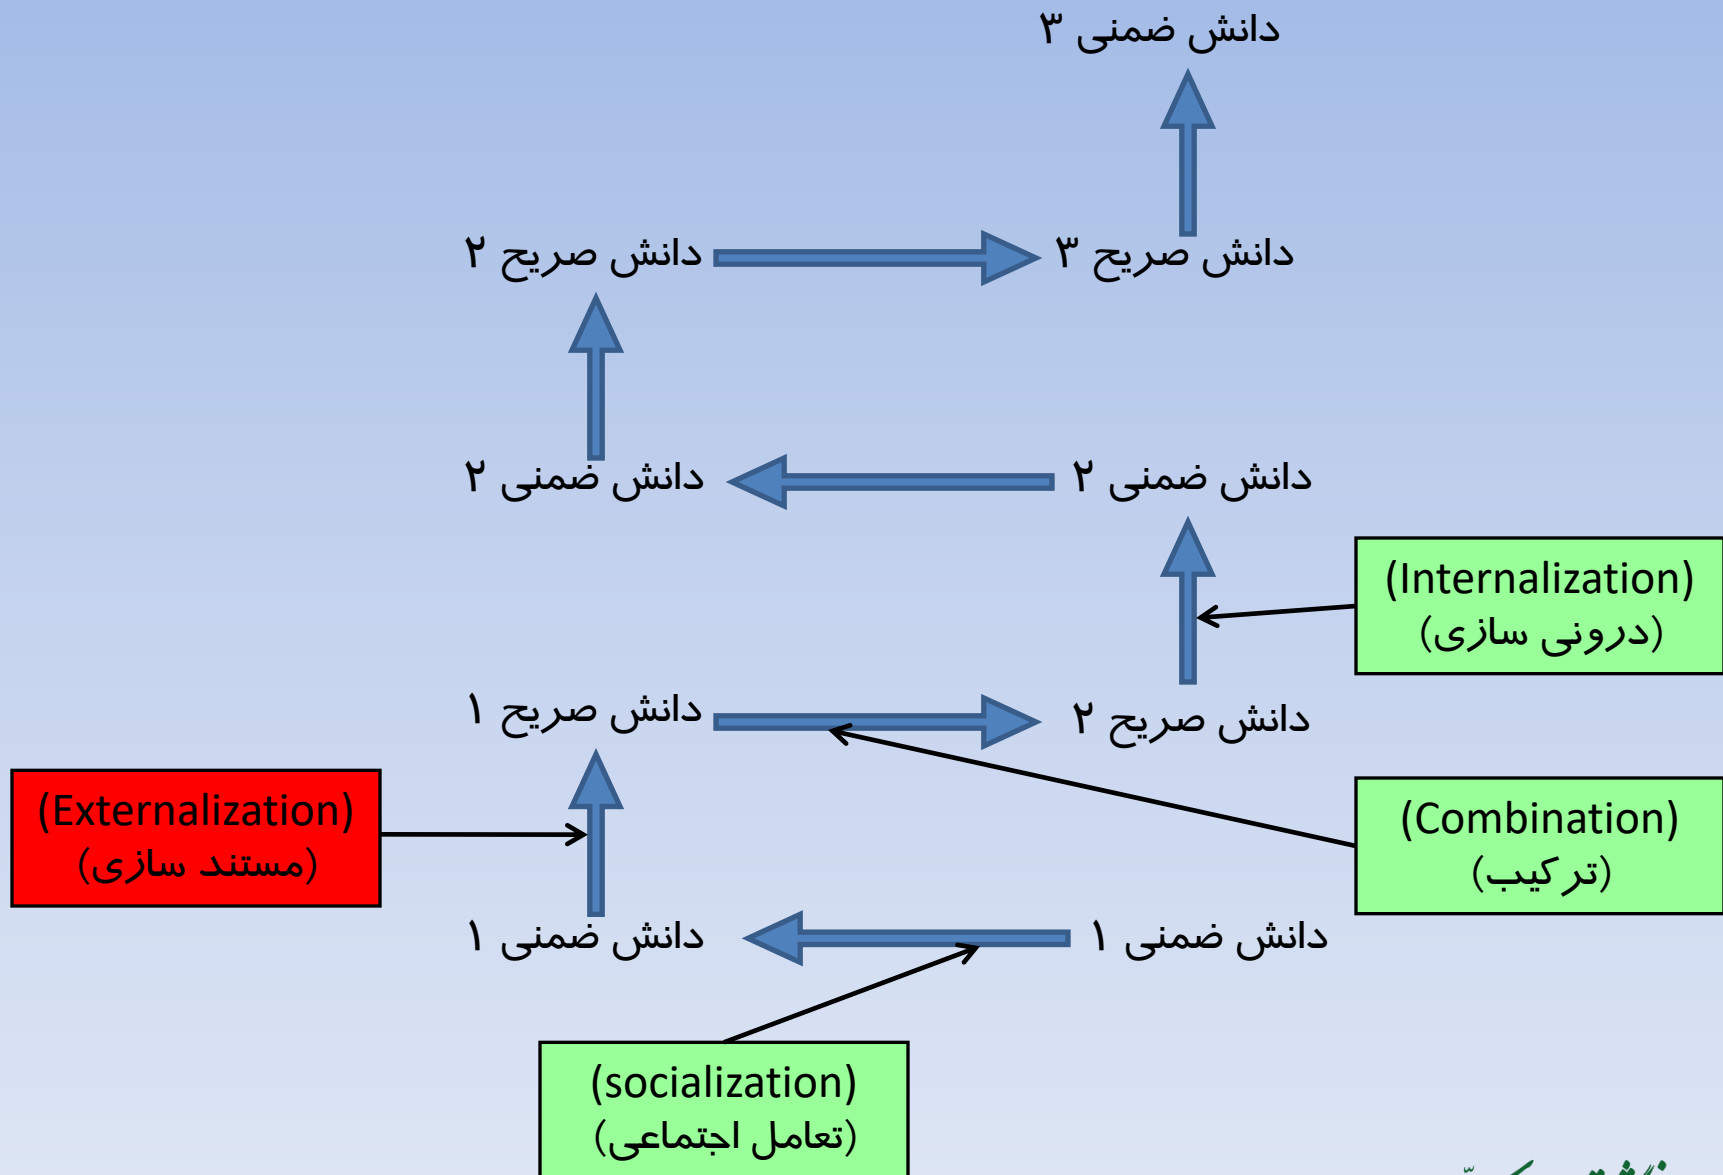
دانش ضمنی ۳

دانش صریح ۲

دانش صریح ۳

دانش ضمنی ۲

دانش ضمنی ۲

(Internalization)
(درونی سازی)

دانش صریح ۱

دانش صریح ۲

(Externalization)
(مستند سازی)

(Combination)
(ترکیب)

دانش ضمنی ۱

دانش ضمنی ۱

(socialization)
(تعامل اجتماعی)

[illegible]